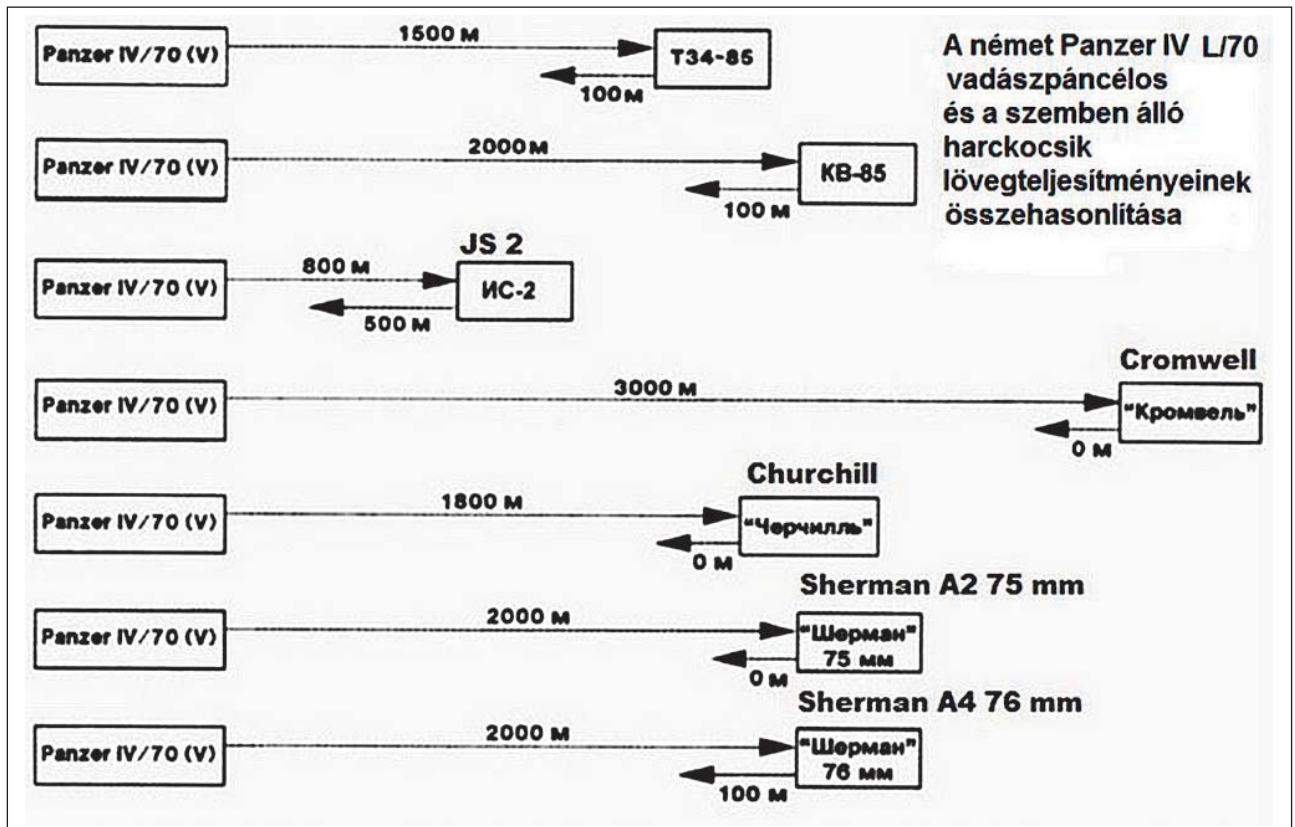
A német Panzer IV L/70 vadászpáncélos és a szemben álló harckocsik lövegteljesítményeinek összehasonlítása

Panzer IV/70 (V)
1500 м
Т34-85
100 м

Panzer IV/70 (V)
2000 м
КВ-85
100 м

JS 2
Panzer IV/70 (V)
800 м
ИС-2
500 м

Cromwell
Panzer IV/70 (V)
3000 м
"Кромвель"
0 м

Churchill
Panzer IV/70 (V)
1800 м
"Черчилль"
0 м

Sherman A2 75 mm
Panzer IV/70 (V)
2000 м
"Шерман" 75 мм
0 м

Sherman A4 76 mm
Panzer IV/70 (V)
2000 м
"Шерман" 76 мм
100 м